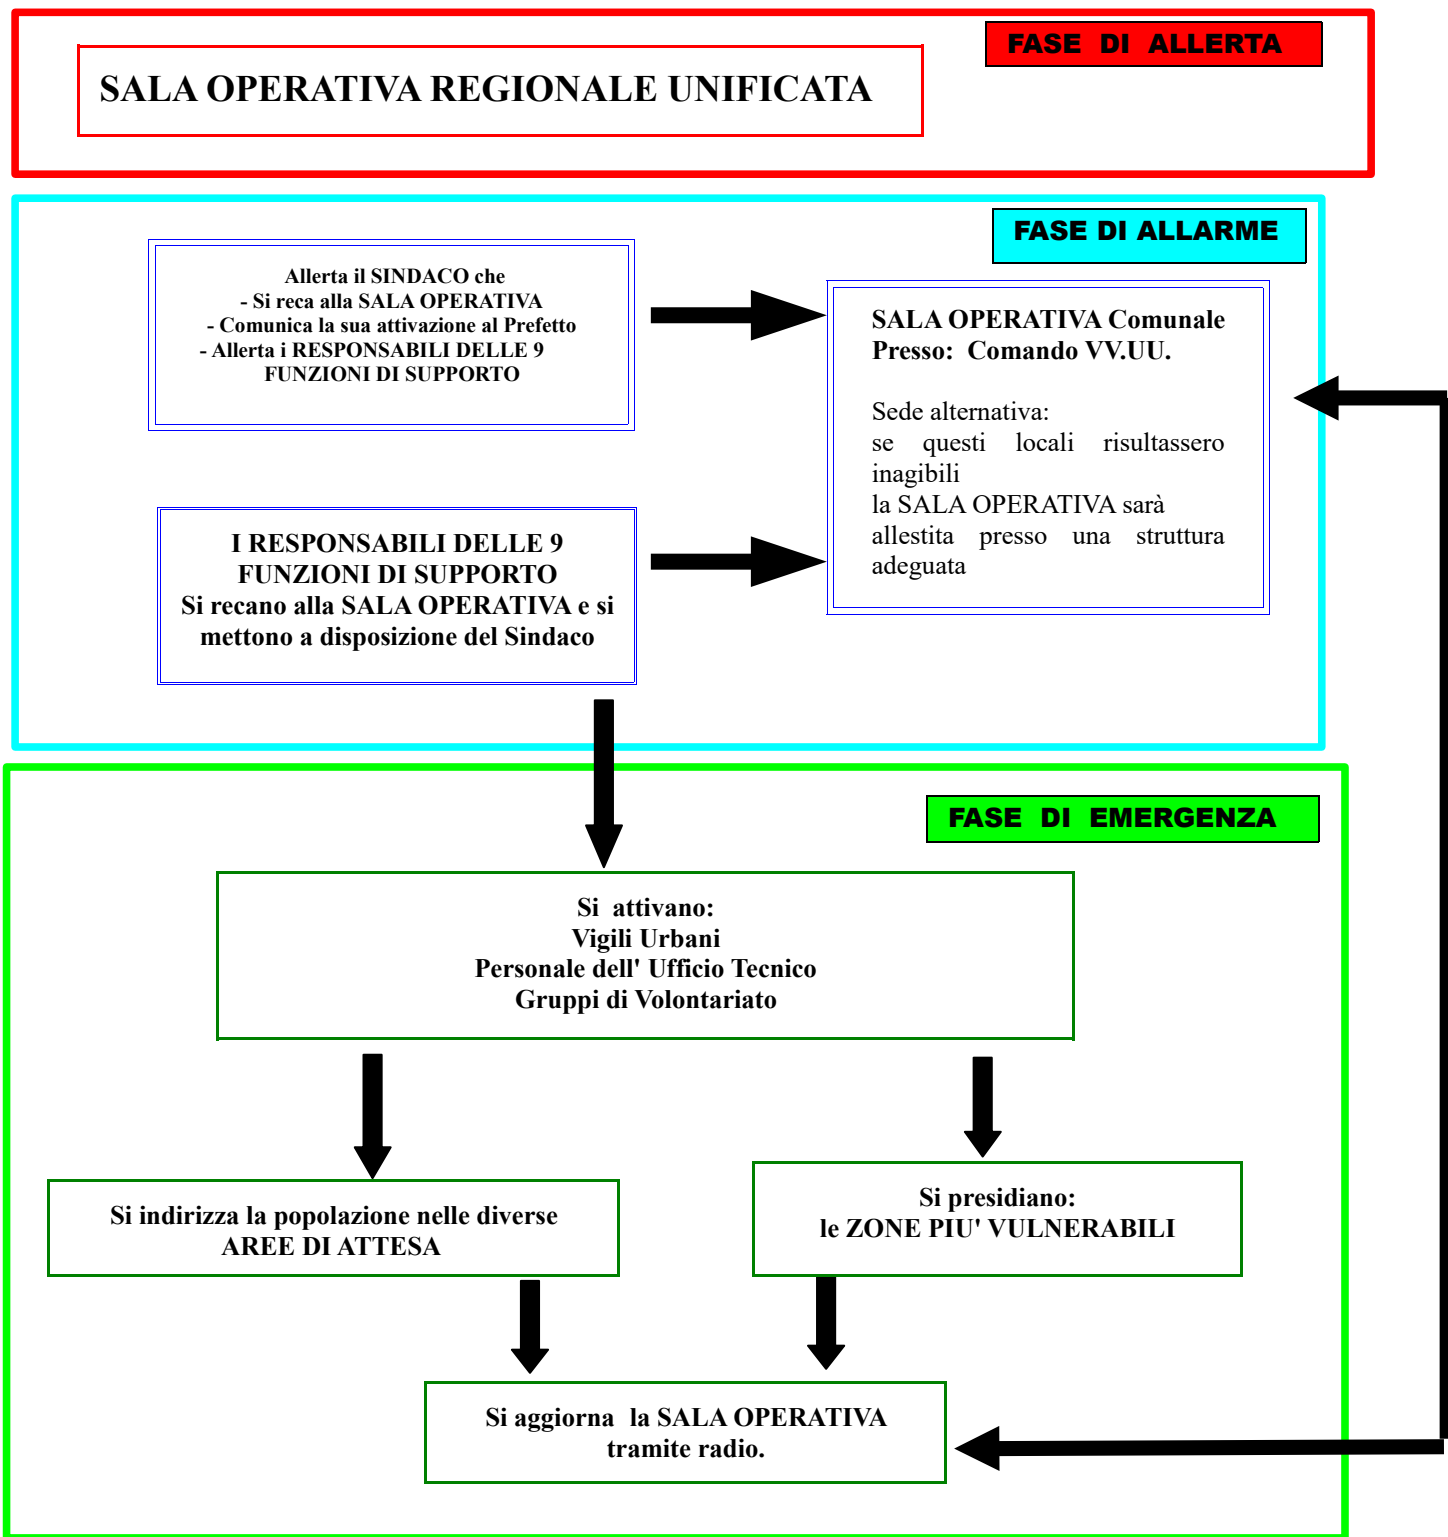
SALA OPERATIVA REGIONALE UNIFICATA

FASE DI ALLERTA

FASE DI ALLARME

Allerta il SINDACO che
- Si reca alla SALA OPERATIVA
- Comunica la sua attivazione al Prefetto
- Allerta i RESPONSABILI DELLE 9 FUNZIONI DI SUPPORTO

SALA OPERATIVA Comunale
Presso: Comando VV.UU.

Sede alternativa:
se questi locali risultassero inagibili
la SALA OPERATIVA sarà allestita presso una struttura adeguata

I RESPONSABILI DELLE 9 FUNZIONI DI SUPPORTO
Si recano alla SALA OPERATIVA e si mettono a disposizione del Sindaco

FASE DI EMERGENZA

Si attivano:
Vigili Urbani
Personale dell' Ufficio Tecnico
Gruppi di Volontariato

Si indirizza la popolazione nelle diverse AREE DI ATTESA

Si presidiano:
le ZONE PIU' VULNERABILI

Si aggiorna la SALA OPERATIVA tramite radio.